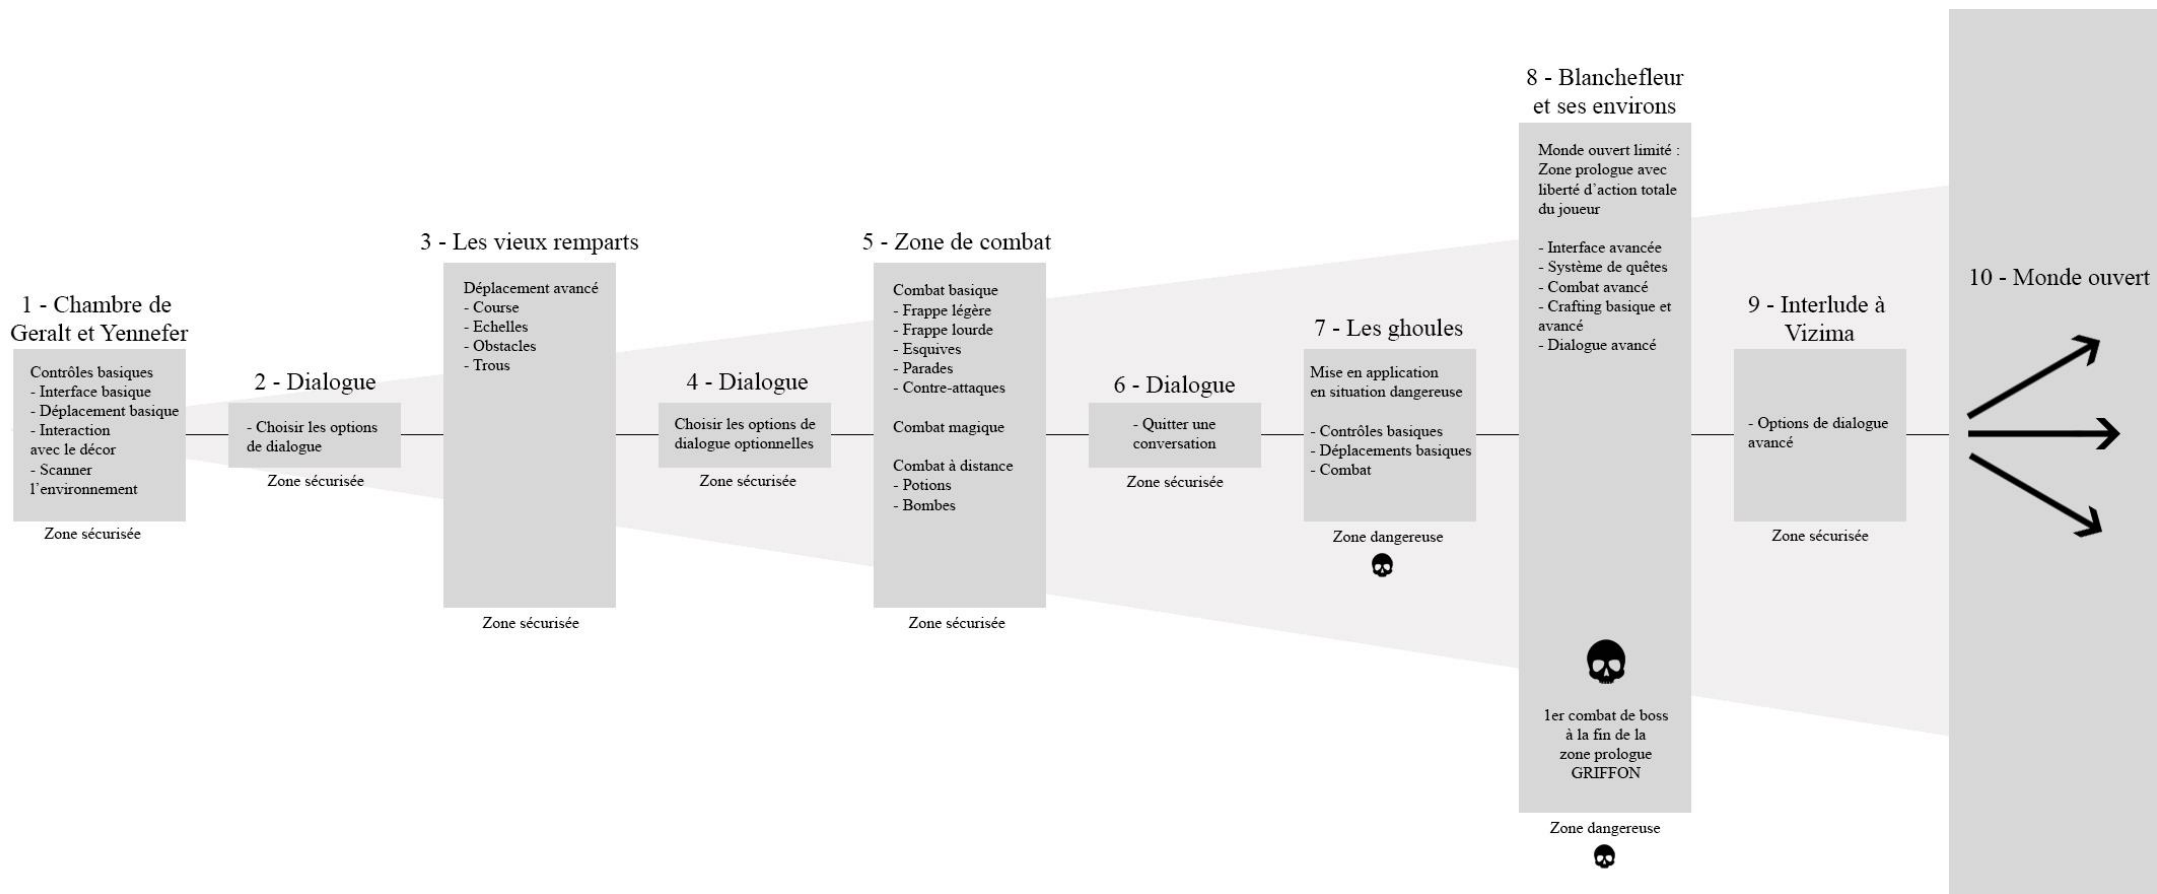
1 - Chambre de Geralt et Yennefer

Contrôles basiques
- Interface basique
- Déplacement basique
- Interaction avec le décor
- Scanner l'environnement

Zone sécurisée

2 - Dialogue

- Choisir les options de dialogue

Zone sécurisée

3 - Les vieux remparts

Déplacement avancé
- Course
- Echelles
- Obstacles
- Trous

Zone sécurisée

4 - Dialogue

Choisir les options de dialogue optionnelles

Zone sécurisée

5 - Zone de combat

Combat basique
- Frappe légère
- Frappe lourde
- Esquives
- Parades
- Contre-attaques

Combat magique

Combat à distance
- Potions
- Bombes

Zone sécurisée

6 - Dialogue

- Quitter une conversation

Zone sécurisée

7 - Les ghoules

Mise en application en situation dangereuse

- Contrôles basiques
- Déplacements basiques
- Combat

Zone dangereuse

8 - Blanchefleur et ses environs

Monde ouvert limité : Zone prologue avec liberté d'action totale du joueur

- Interface avancée
- Système de quêtes
- Combat avancé
- Crafting basique et avancé
- Dialogue avancé

1er combat de boss à la fin de la zone prologue GRIFFON

Zone dangereuse

9 - Interlude à Vizima

- Options de dialogue avancé

Zone sécurisée

10 - Monde ouvert